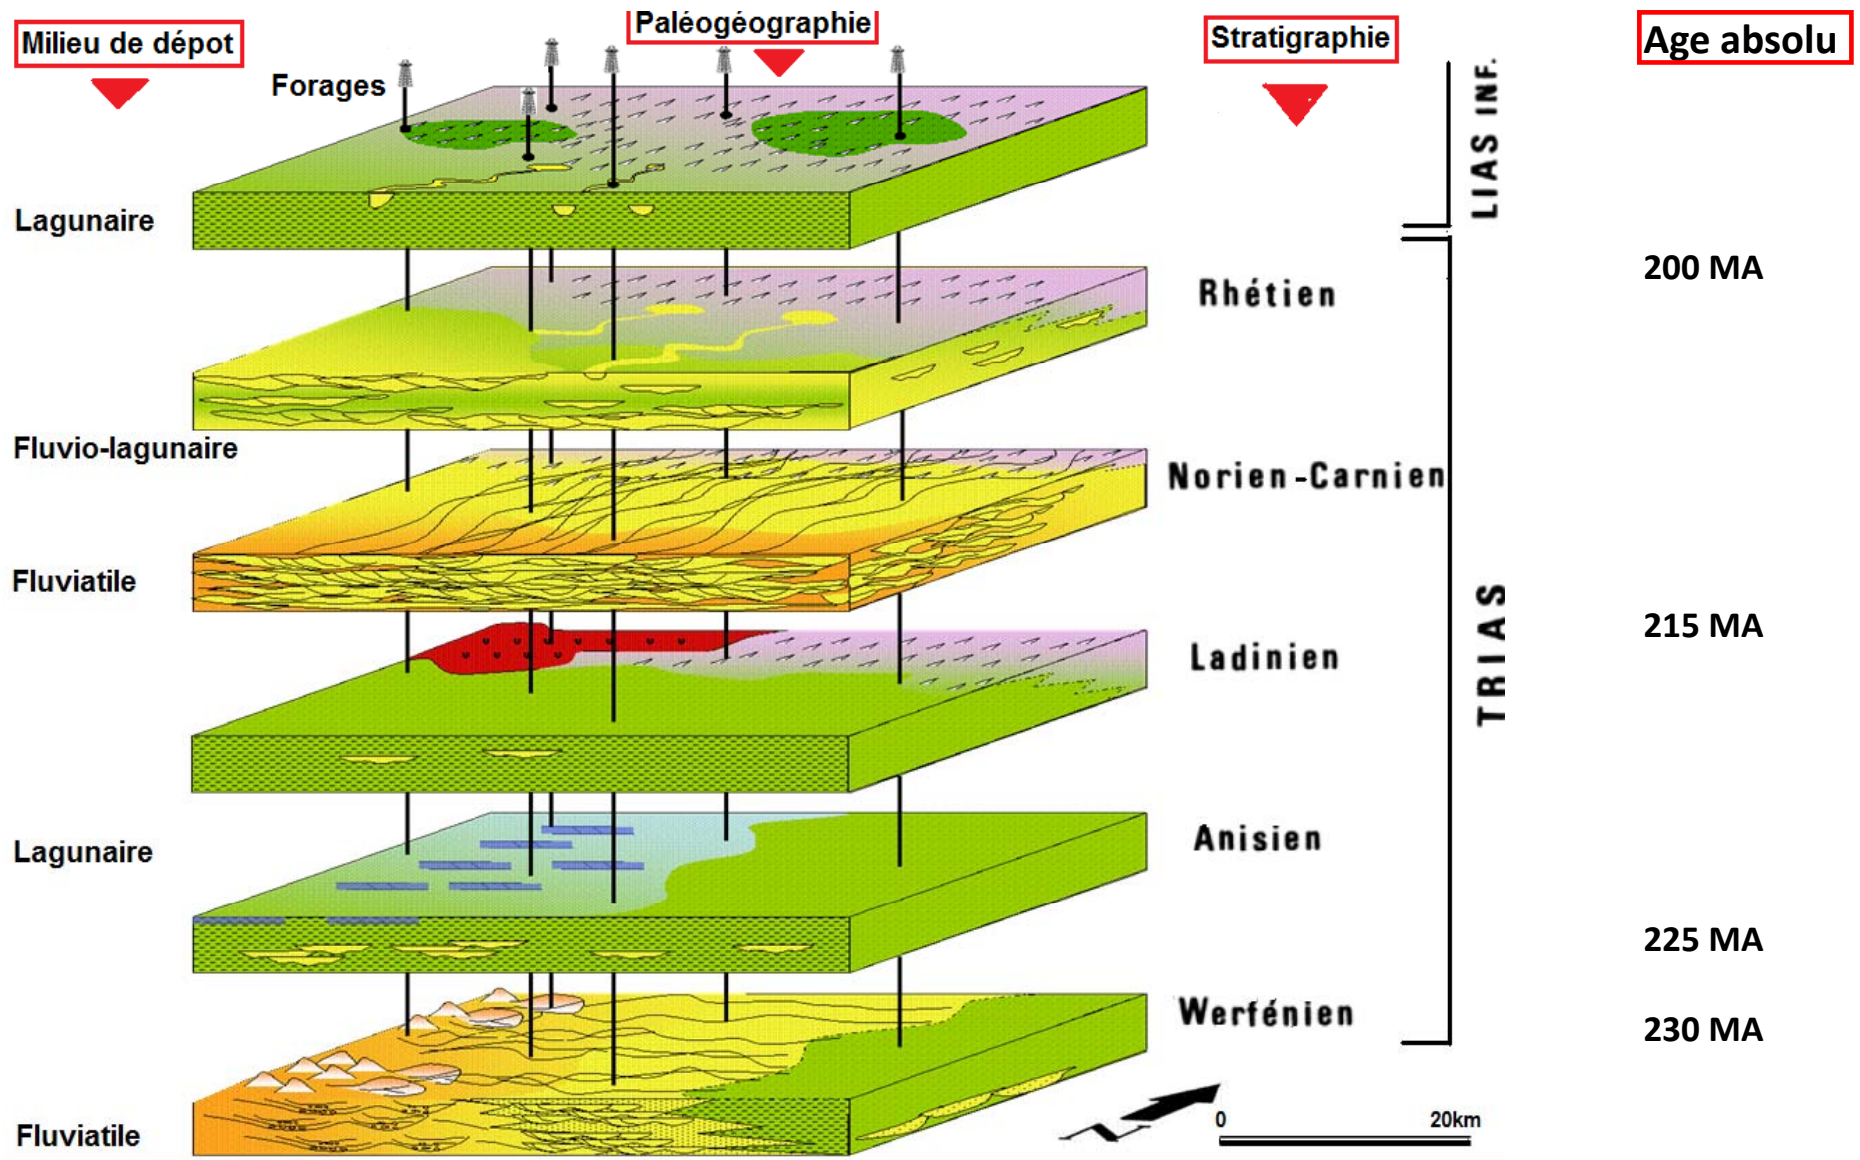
Milieu de dépot

Paléogéographie

Stratigraphie

Age absolu

Forages

LIAS INF.

Lagunaire

200 MA

Rhétien

Fluvio-lagunaire

Norien-Carnien

Fluviatile

Ladinien

215 MA

TRIAS

Lagunaire

Anisien

225 MA

Werfénien

230 MA

Fluviatile

0

20km